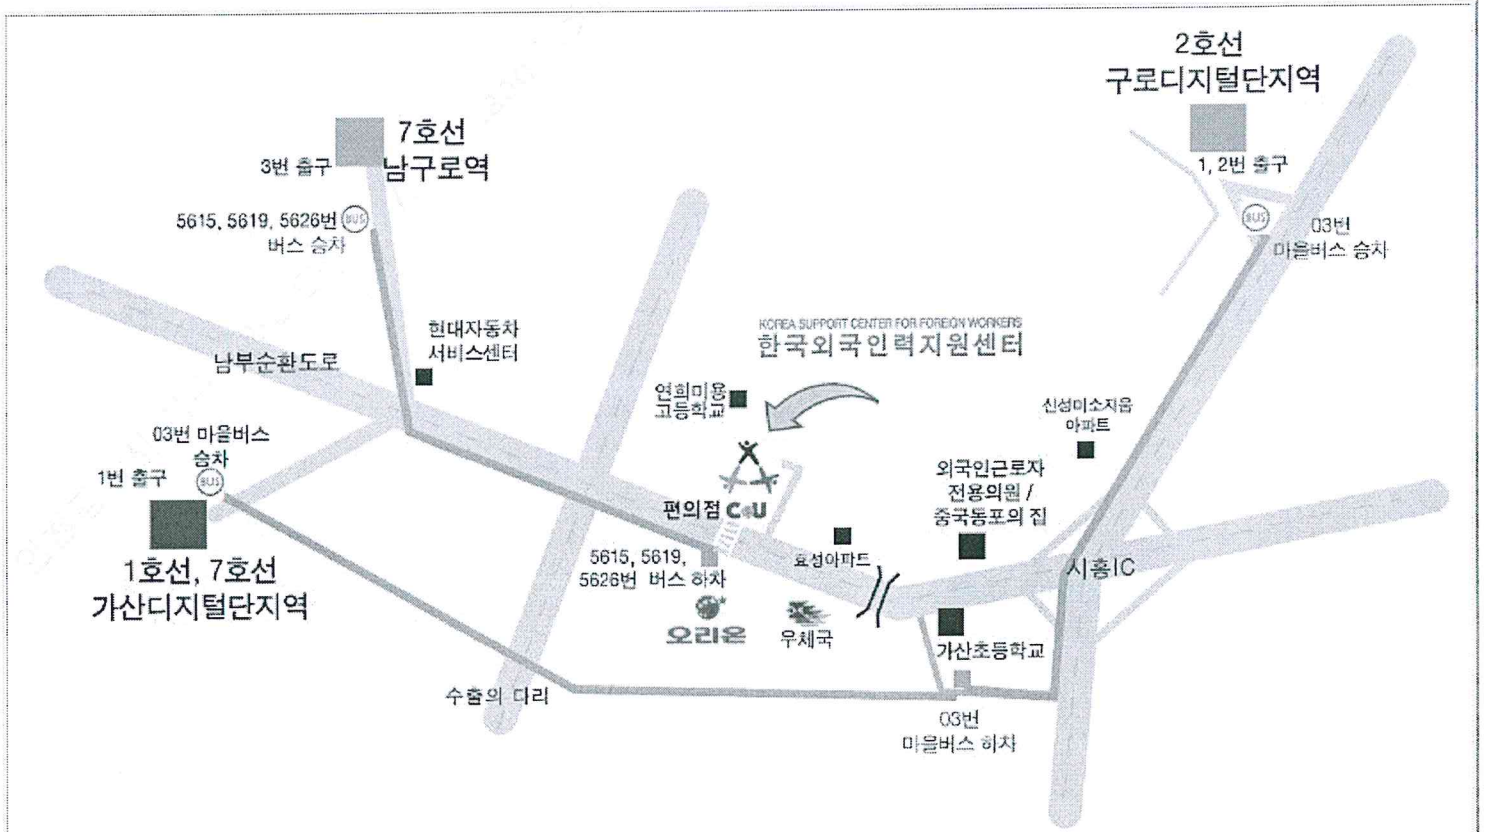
2호선
구로디지털단지역

1, 2번 출구

03번
마을버스 승차

7호선
남구로역

3번 출구

5615, 5619, 5626번 BUS
버스 승차

현대자동차
서비스센터

남부순환도로

KOREA SUPPORT CENTER FOR FOREIGN WORKERS
한국외국인력지원센터

연희미용
고등학교

신성미소지움
아파트

03번 마을버스
승차

1번 출구

BUS

편의점 CU

외국인근로자
전용의원 /
중국동포의 집

요성아파트

시흥IC

1호선, 7호선
가산디지털단지역

5615, 5619,
5626번 버스 하차

오리온

우체국

가산초등학교

수출의 다리

03번
마을버스 하차